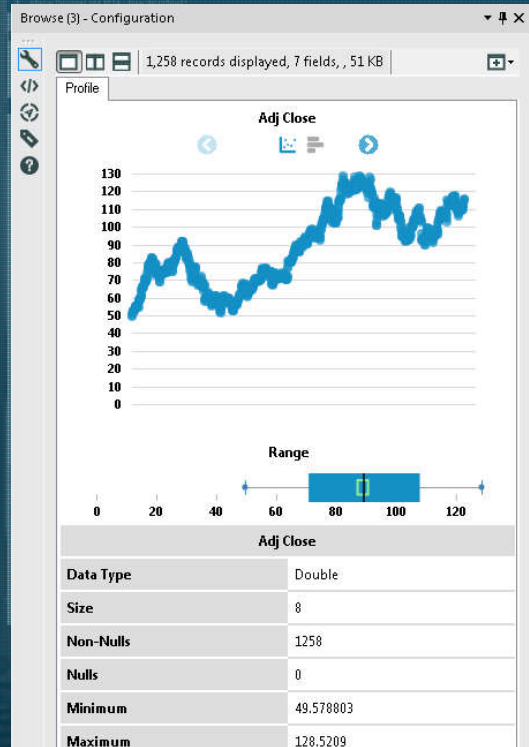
Browse (3) - Configuration

1,258 records displayed, 7 fields, , 51 KB

Profile

Adj Close

130
120
110
100
90
80
70
60
50
40
30
20
10
0

Range

0 20 40 60 80 100 120

Adj Close

| | |
|---|---|
| Data Type | Double |
| Size | 8 |
| Non-Nulls | 1258 |
| Nulls | 0 |
| Minimum | 49.578803 |
| Maximum | 128.5209 |